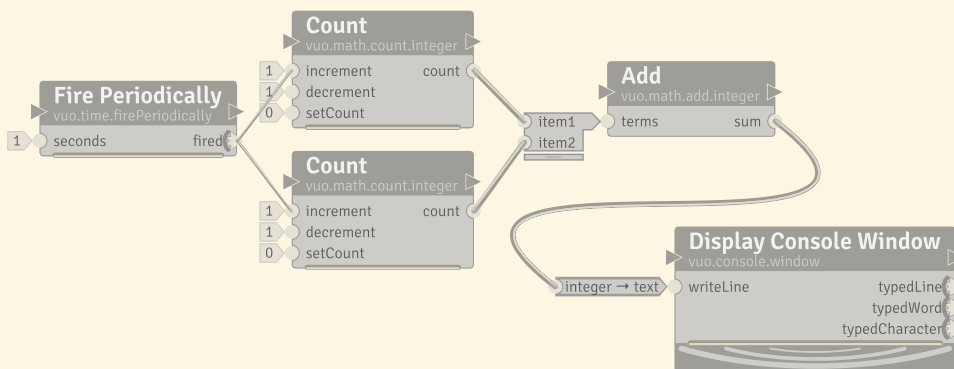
Fire Periodically
vuo.time.firePeriodically
1 seconds
fired

Count
vuo.math.count.integer
1 increment
count
1 decrement
0 setCount

Count
vuo.math.count.integer
1 increment
count
1 decrement
0 setCount

item1
item2

Add
vuo.math.add.integer
terms
sum

integer → text

Display Console Window
vuo.console.window
writeLine
typedLine
typedWord
typedCharacter